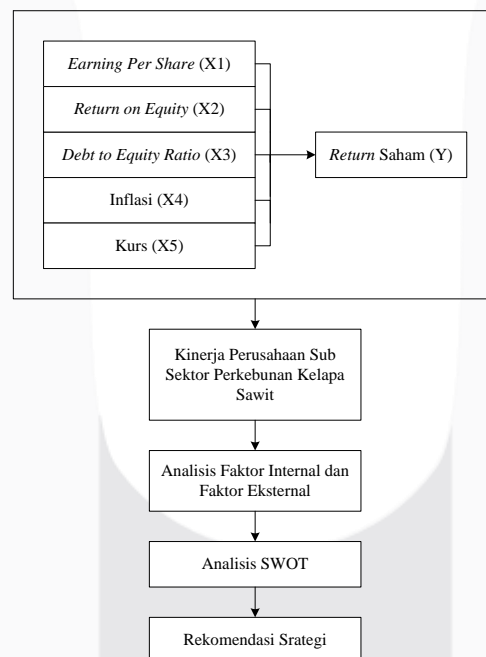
Earning Per Share (X1)

Return on Equity (X2)

Debt to Equity Ratio (X3)

Inflasi (X4)

Kurs (X5)

Return Saham (Y)

Kinerja Perusahaan Sub Sektor Perkebunan Kelapa Sawit

Analisis Faktor Internal dan Faktor Eksternal

Analisis SWOT

Rekomendasi Srategi